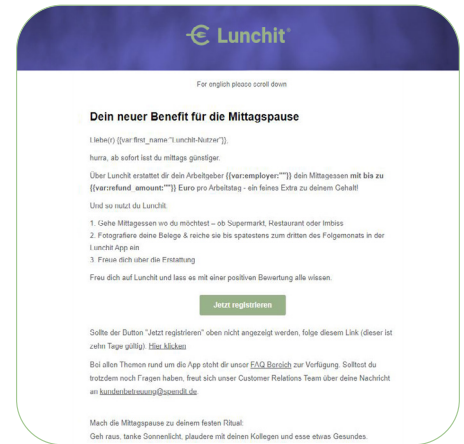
€ Lunchit

For english please scroll down

Dein neuer Benefit für die Mittagspause

Liebe(r) {{var:first_name:"Lunchit-Nutzer"}},

hurra, ab sofort isst du mittags günstiger.

Über Lunchit erstattet dir dein Arbeitgeber {{var:employer:""}} dein Mittagessen mit bis zu {{var:refund_amount:""}} Euro pro Arbeitstag - ein feines Extra zu deinem Gehalt!

Und so nutzt du Lunchit:

1. Gehe Mittagessen wo du möchtest – ob Supermarkt, Restaurant oder Imbiss
2. Fotografiere deine Belege & reiche sie bis spatestens zum dritten des Folgemonats in der Lunchit App ein
3. Freue dich uber die Erstattung

Freu dich auf Lunchit und lass es mit einer positiven Bewertung alle wissen.

Jetzt registrieren

Sollte der Button "Jetzt registrieren" oben nicht angezeigt werden, folge diesem Link (dieser ist zehn Tage gültig): Hier klicken

Bei allen Themen rund um die App steht dir unser FAQ Bereich zur Verfügung. Solltest du trotzdem noch Fragen haben, freut sich unser Customer Relations Team über deine Nachricht an kundenbetreuung@spendit.de.

Mach die Mittagspause zu deinem festen Ritual:
Geh raus, tanke Sonnenlicht, plaudere mit deinen Kollegen und esse etwas Gesundes.